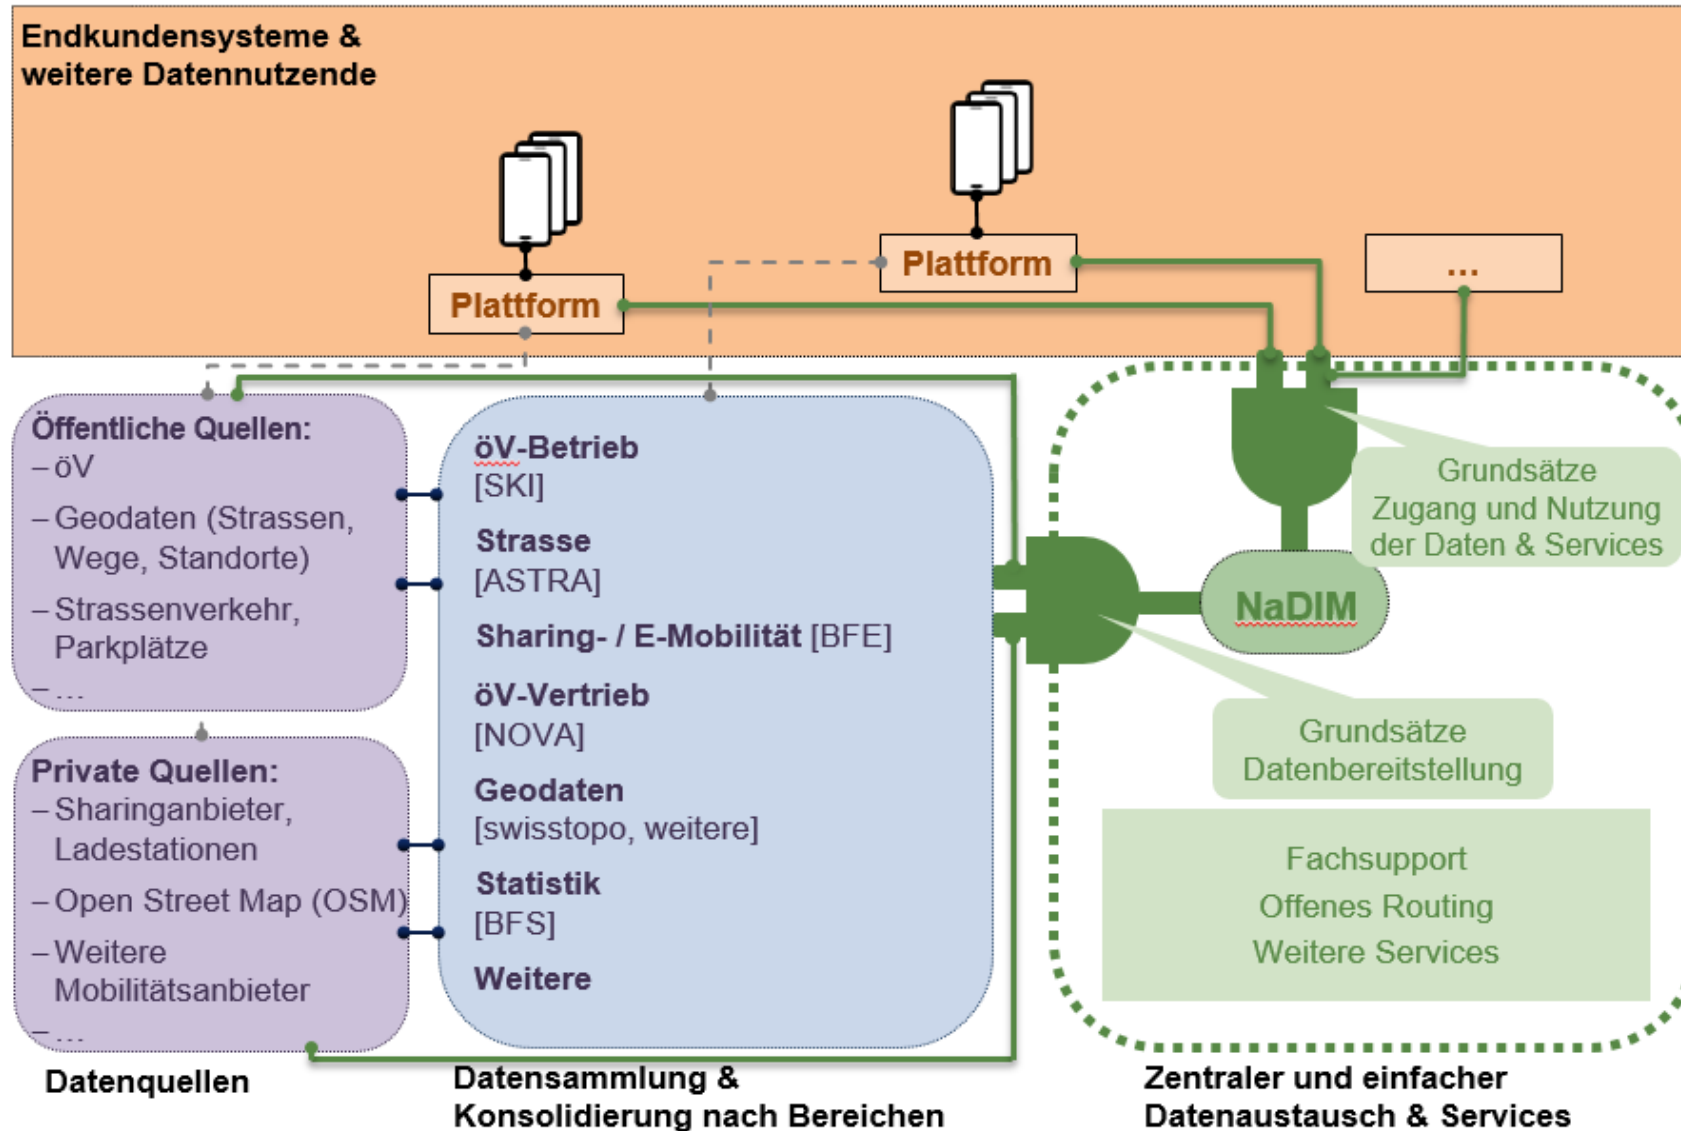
Endkundensysteme & weitere Datennutzende

Plattform

Plattform

...

Öffentliche Quellen:
– öV
– Geodaten (Strassen, Wege, Standorte)
– Strassenverkehr, Parkplätze
– ...

Private Quellen:
– Sharinganbieter, Ladestationen
– Open Street Map (OSM)
– Weitere Mobilitätsanbieter
– ...

öV-Betrieb
[SKI]
Strasse
[ASTRA]
Sharing- / E-Mobilität [BFE]
öV-Vertrieb
[NOVA]
Geodaten
[swisstopo, weitere]
Statistik
[BFS]
Weitere

Grundsätze Zugang und Nutzung der Daten & Services

NaDIM

Grundsätze Datenbereitstellung

Fachsupport
Offenes Routing
Weitere Services

Datenquellen

Datensammlung & Konsolidierung nach Bereichen

Zentraler und einfacher Datenaustausch & Services